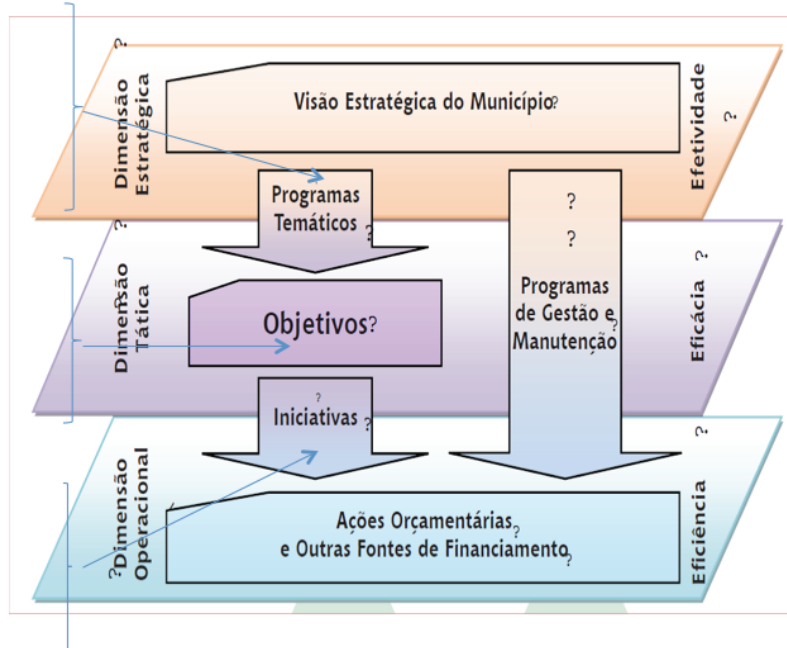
Dimensão Estratégica

Visão Estratégica do Município?

Efetividade ?

Programas Temáticos ?

?
?

Dimensão Tática

Objetivos?

Programas de Gestão e Manutenção?

Eficácia ?

Iniciativas ?

Dimensão Operacional

Ações Orçamentárias e Outras Fontes de Financiamento?

Eficiência ?